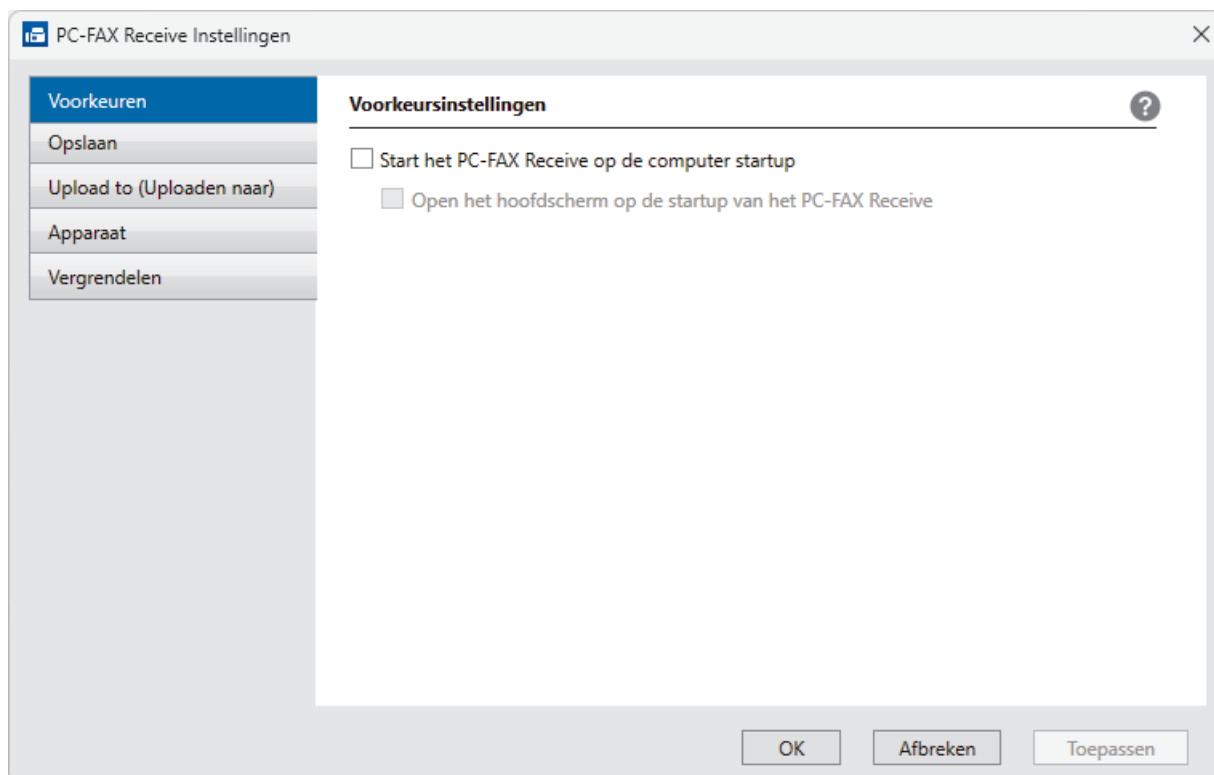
PC-FAX Receive Instellingen

Voorkeuren
Opslaan
Upload to (Uploaden naar)
Apparaat
Vergrendelen

Voorkeursinstellingen

Start het PC-FAX Receive op de computer startup

Open het hoofdscherm op de startup van het PC-FAX Receive

OK
Afbreken
Toepassen